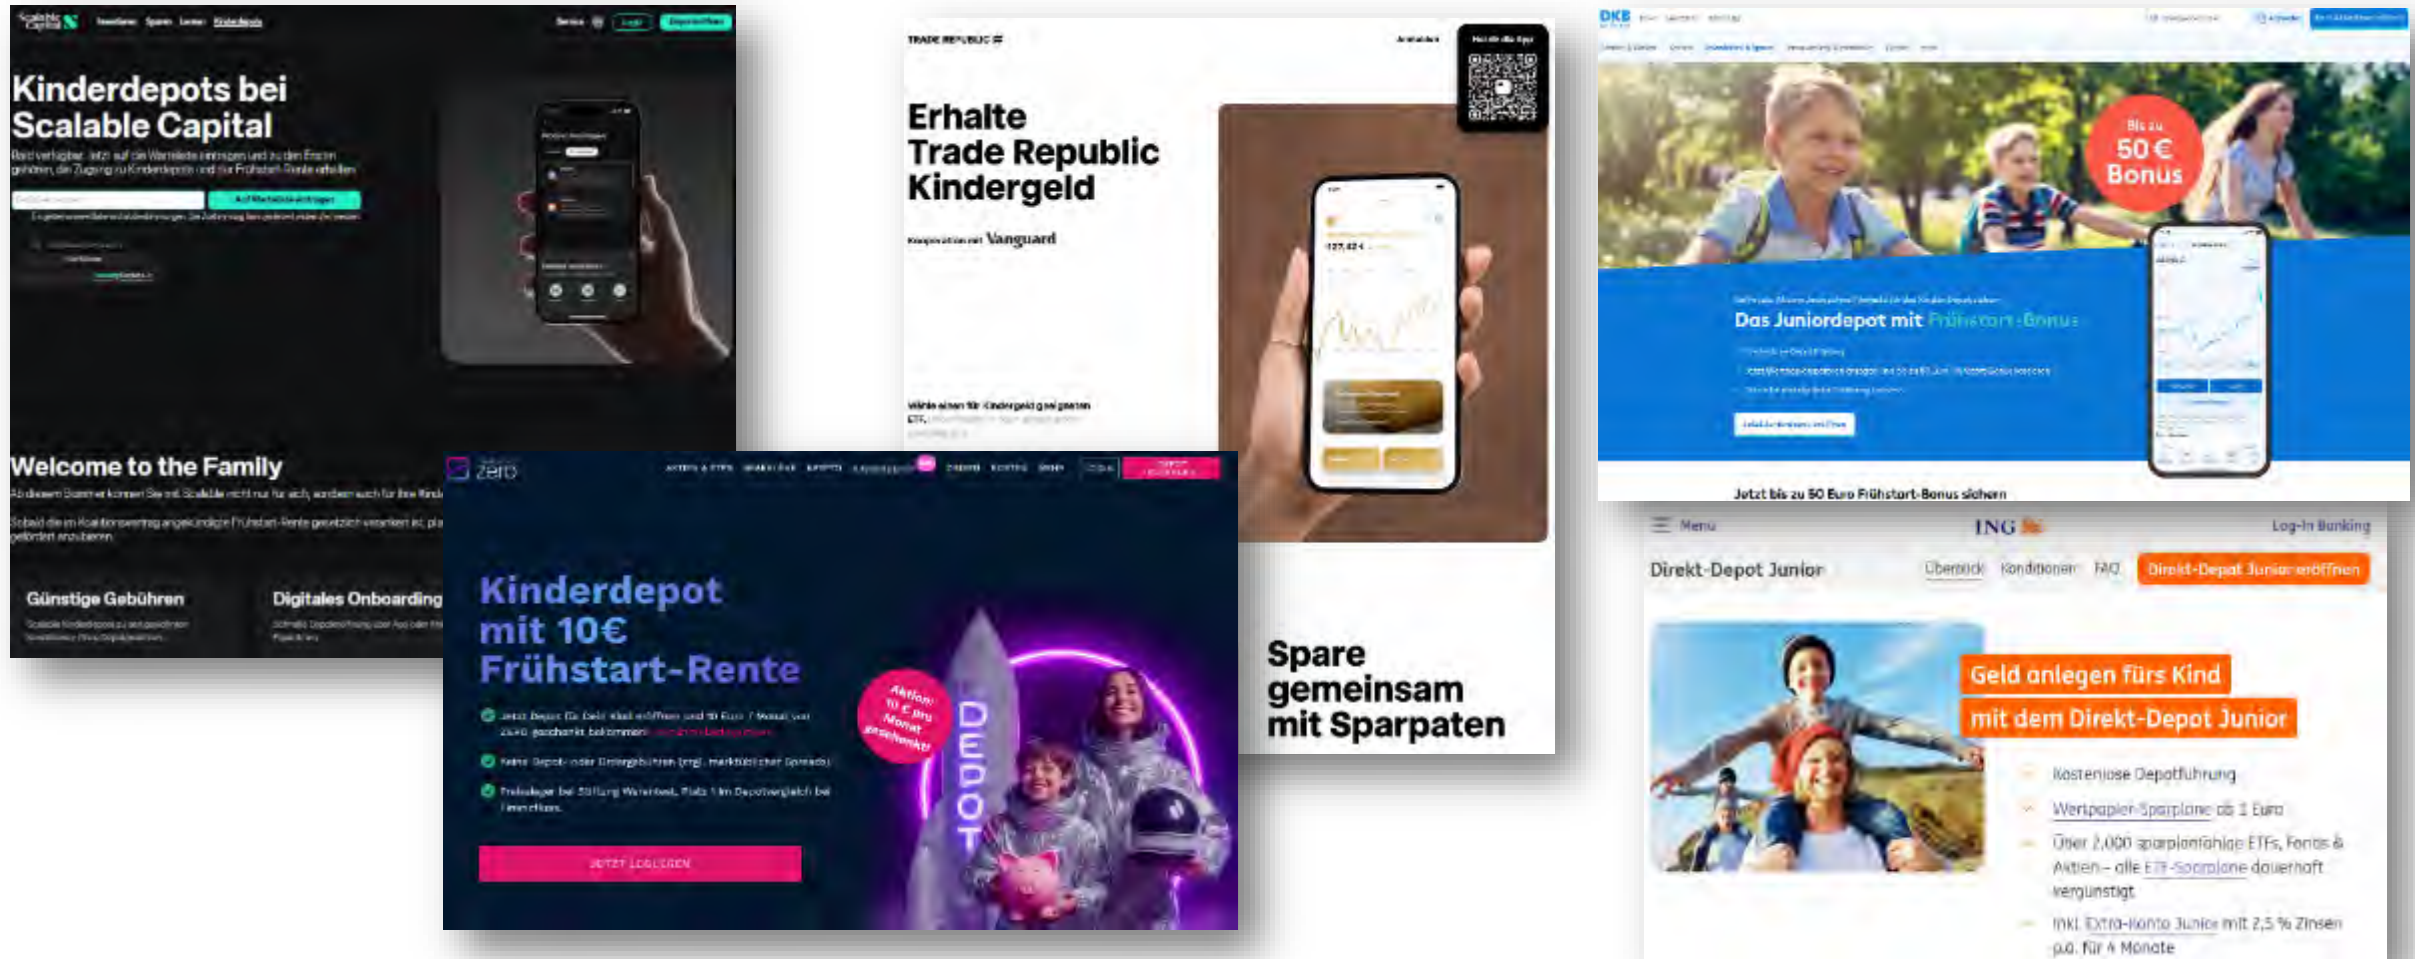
Scalable Capital

Investieren Sparen Lernen Kinderdepots

Service Login Depot eröffnen

Kinderdepots bei Scalable Capital

Bald verfügbar. Jetzt auf die Warteliste eintragen und zu den Ersten gehören, die Zugang zu Kinderdepots und zur Frühstart-Rente erhalten.

Auf Warteliste eintragen

Welcome to the Family

Ab diesem Sommer können Sie mit Scalable nicht nur für sich, sondern auch für Ihre Kinder

Sobald die im Koalitionsvertrag angekündigte Frühstart-Rente gesetzlich verankert ist, pla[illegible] geförderte anzubieten.

Günstige Gebühren

Digitales Onboarding

TRADE REPUBLIC

Erhalte Trade Republic Kindergeld

Kooperation mit Vanguard

Wähle einen für Kindergeld geeigneten ETF.

Hol dir die App

Spare gemeinsam mit Sparpaten

DKB

Bis zu 50 € Bonus

Das Juniordepot mit Frühstart-Bonus

Jetzt bis zu 50 Euro Frühstart-Bonus sichern

finanzen.net zero

Kinderdepot mit 10€ Frühstart-Rente

Aktion: 10 € pro Monat geschenkt!

DEPOT

JETZT LOSLEGEN

Menu ING Log-In Banking

Direkt-Depot Junior

Überblick Konditionen FAQ Direkt-Depot Junior eröffnen

Geld anlegen fürs Kind mit dem Direkt-Depot Junior

Kostenlose Depotführung

Wertpapier-Sparpläne ab 1 Euro

Über 2.000 sparplanfähige ETFs, Fonds & Aktien – alle ETF-Sparpläne dauerhaft vergünstigt

inkl. Extra-Konto Junior mit 2,5 % Zinsen p.a. für 4 Monate